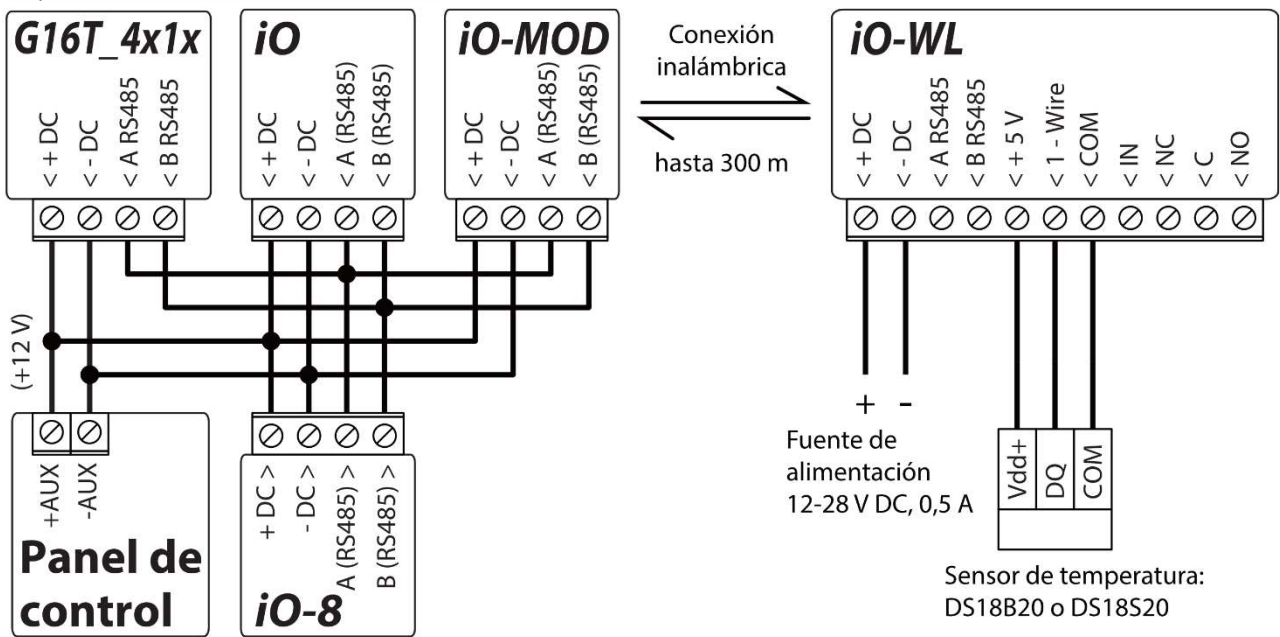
G16T_4x1x

< + DC
< - DC
< A RS485
< B RS485

iO

< + DC
< - DC
< A (RS485)
< B (RS485)

iO-MOD

< + DC
< - DC
< A (RS485)
< B (RS485)

Conexión inalámbrica

hasta 300 m

iO-WL

< + DC
< - DC
< A RS485
< B RS485
< + 5 V
< 1 - Wire
< COM
< IN
< NC
< C
< NO

(+12 V)

+AUX
-AUX

Panel de control

+ DC >
- DC >
A (RS485) >
B (RS485) >

iO-8

+ -

Fuente de alimentación 12-28 V DC, 0,5 A

Vdd+
DQ
COM

Sensor de temperatura: DS18B20 o DS18S20